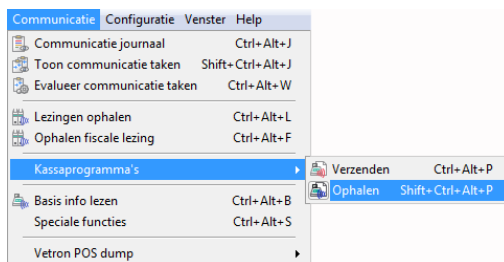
Communicatie Configuratie Venster Help

Communicatie journaal Ctrl+Alt+J
Toon communicatie taken Shift+Ctrl+Alt+J
Evalueer communicatie taken Ctrl+Alt+W

Lezingen ophalen Ctrl+Alt+L
Ophalen fiscale lezing Ctrl+Alt+F

Kassaprogramma's

Verzenden Ctrl+Alt+P
Ophalen Shift+Ctrl+Alt+P

Basis info lezen Ctrl+Alt+B
Speciale functies Ctrl+Alt+S

Vetron POS dump